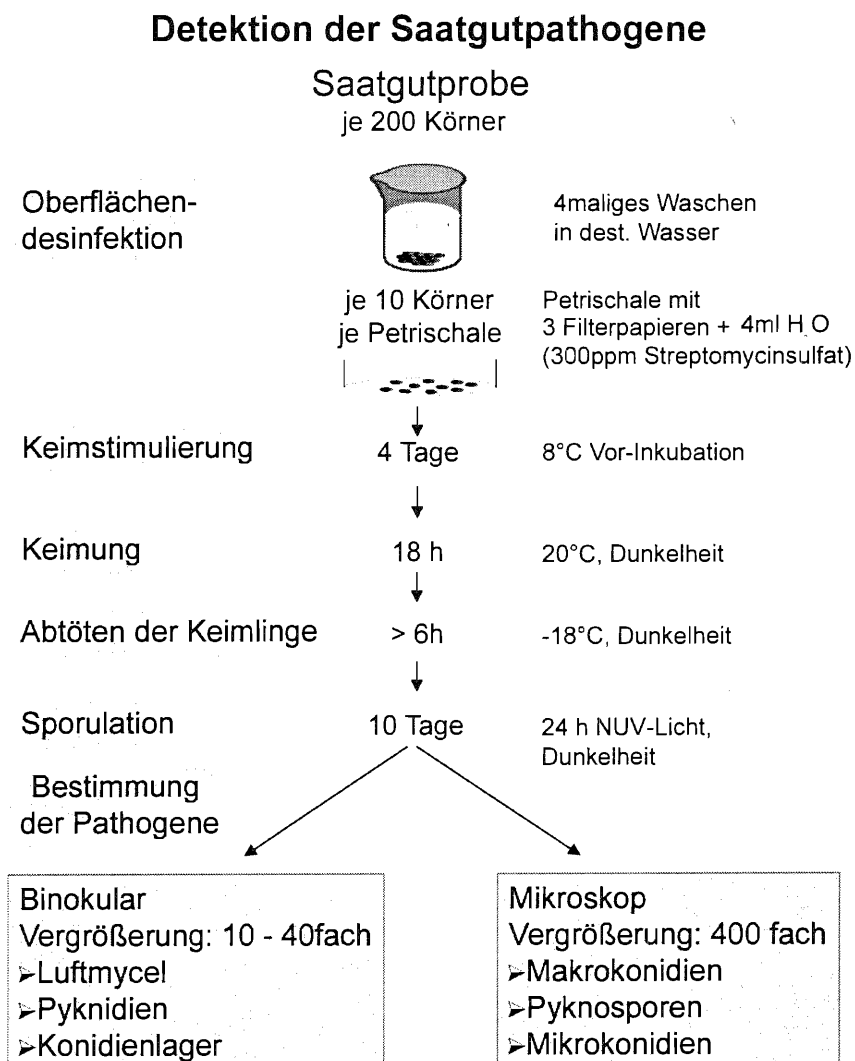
Detektion der Saatgutpathogene

Saatgutprobe
je 200 Körner

Oberflächendesinfektion

4maliges Waschen in dest. Wasser

je 10 Körner je Petrischale

Petrischale mit 3 Filterpapieren + 4ml $H_2O$ (300ppm Streptomycinsulfat)

Keimstimulierung

4 Tage

8°C Vor-Inkubation

Keimung

18 h

20°C, Dunkelheit

Abtöten der Keimlinge

> 6h

-18°C, Dunkelheit

Sporulation

10 Tage

24 h NUV-Licht, Dunkelheit

Bestimmung der Pathogene

Binokular
Vergrößerung: 10 - 40fach
➢Luftmycel
➢Pyknidien
➢Konidienlager

Mikroskop
Vergrößerung: 400 fach
➢Makrokonidien
➢Pyknosporen
➢Mikrokonidien